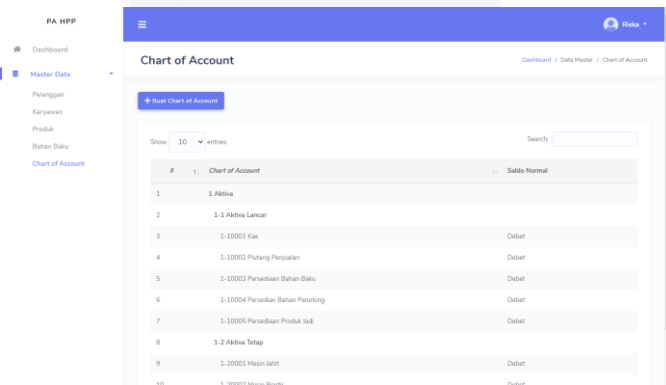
PA HPP

Dashboard

Master Data

Pelanggan

Karyawan

Produk

Bahan Baku

Chart of Account

≡

Riska

Chart of Account

Dashboard / Data Master / Chart of Account

+ Buat Chart of Account

Show 10 entries

Search:

| # | Chart of Account | Saldo Normal |
|---|---|---|
| 1 | 1 Aktiva | |
| 2 | 1-1 Aktiva Lancar | |
| 3 | 1-10001 Kas | Debet |
| 4 | 1-10002 Piutang Penjualan | Debet |
| 5 | 1-10003 Persediaan Bahan Baku | Debet |
| 6 | 1-10004 Persedian Bahan Penolong | Debet |
| 7 | 1-10005 Persediaan Produk Jadi | Debet |
| 8 | 1-2 Aktiva Tetap | |
| 9 | 1-20001 Mesin Jahit | Debet |
| 10 | 1-20002 Mesin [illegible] | Debet |